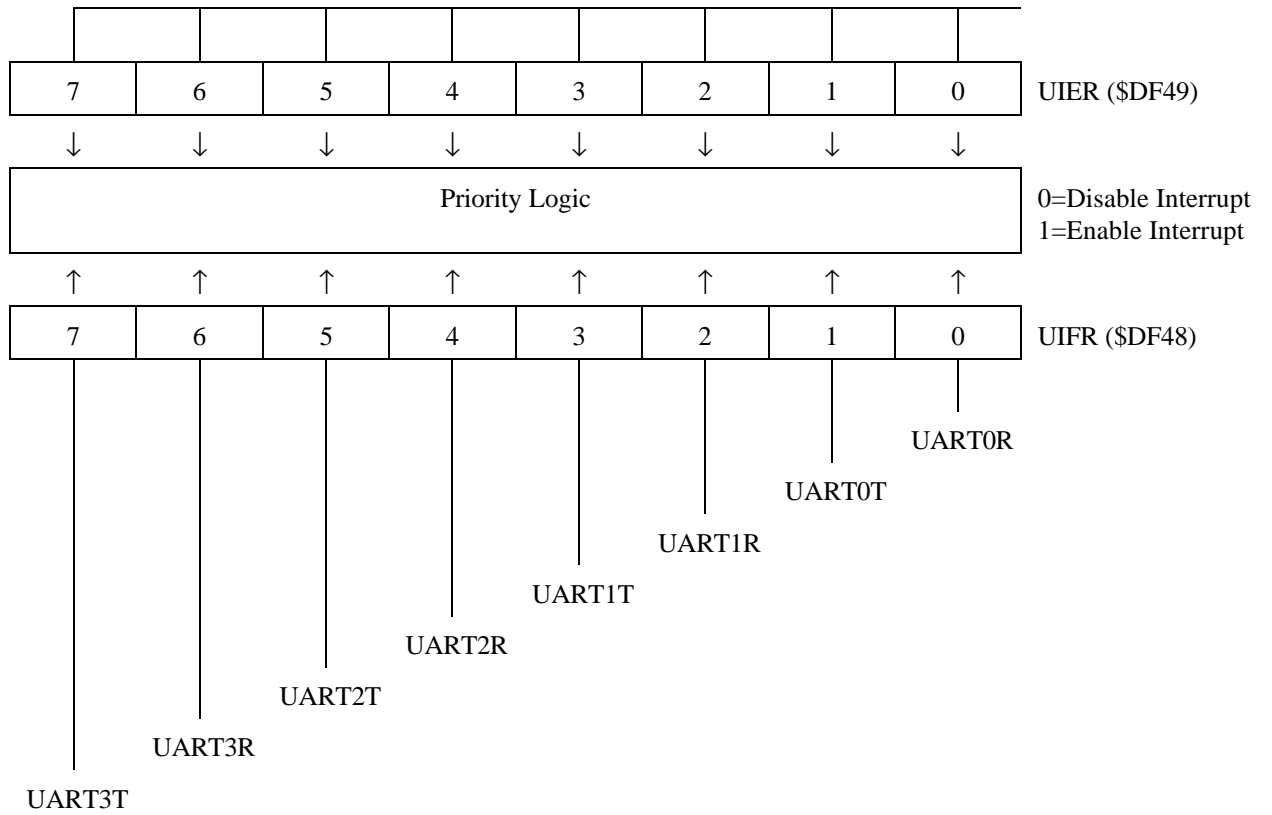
| 7 | 6 | 5 | 4 | 3 | 2 | 1 | 0 |
|---|---|---|---|---|---|---|---|

UIER (\$DF49)

↓ ↓ ↓ ↓ ↓ ↓ ↓ ↓

Priority Logic

0=Disable Interrupt
1=Enable Interrupt

↑ ↑ ↑ ↑ ↑ ↑ ↑ ↑

| 7 | 6 | 5 | 4 | 3 | 2 | 1 | 0 |
|---|---|---|---|---|---|---|---|

UIFR (\$DF48)

UART0R

UART0T

UART1R

UART1T

UART2R

UART2T

UART3R

UART3T